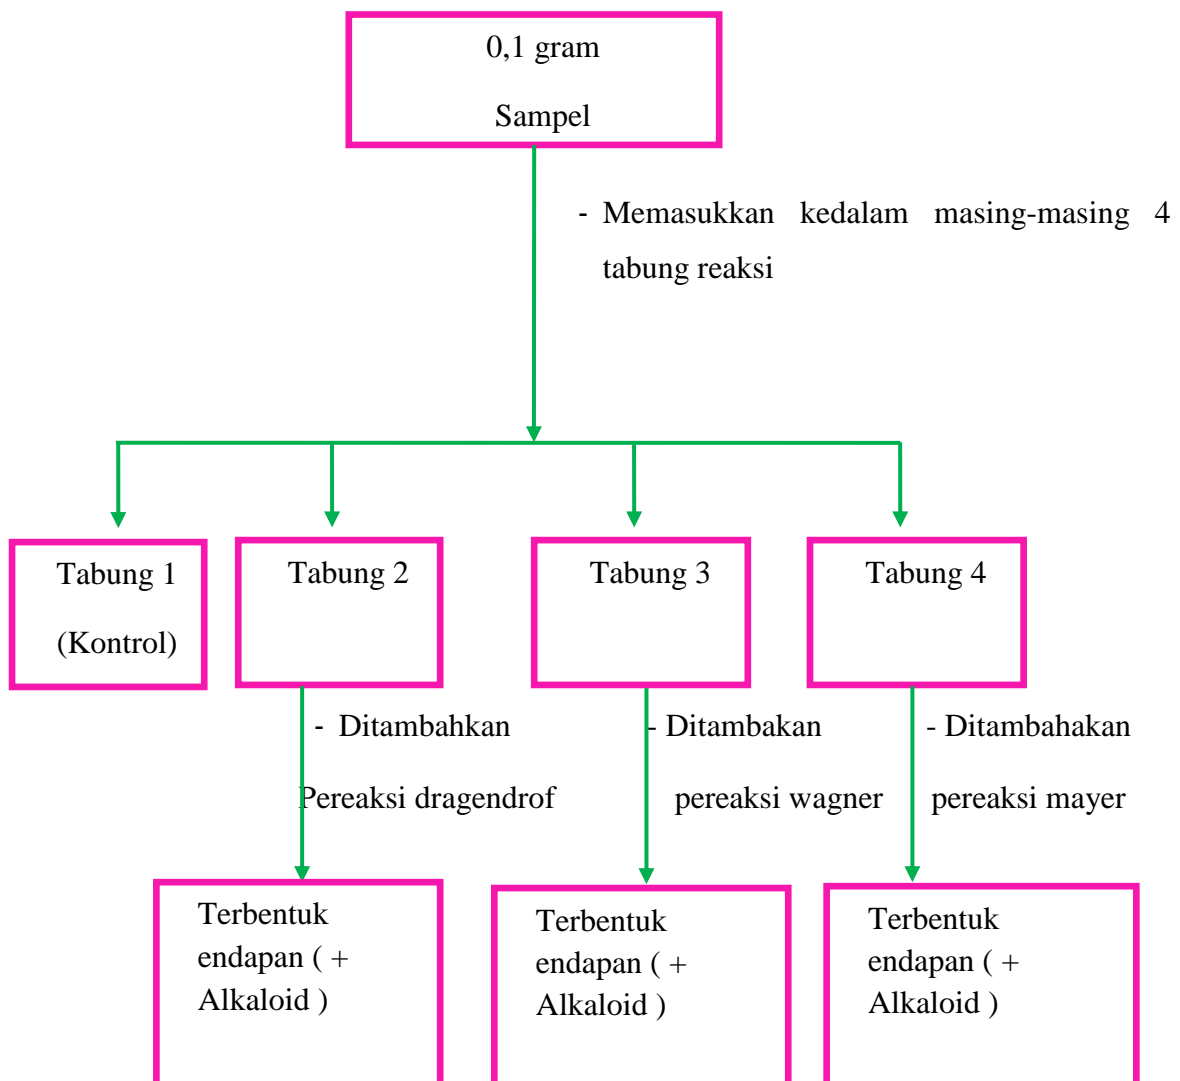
0,1 gram

Sampel

- Memasukkan kedalam masing-masing 4 tabung reaksi

Tabung 1

(Kontrol)

Tabung 2

Tabung 3

Tabung 4

- Ditambahkan

Pereaksi dragendrof

- Ditambakan

pereaksi wagner

- Ditambahakan

pereaksi mayer

Terbentuk endapan ( + Alkaloid )

Terbentuk endapan ( + Alkaloid )

Terbentuk endapan ( + Alkaloid )